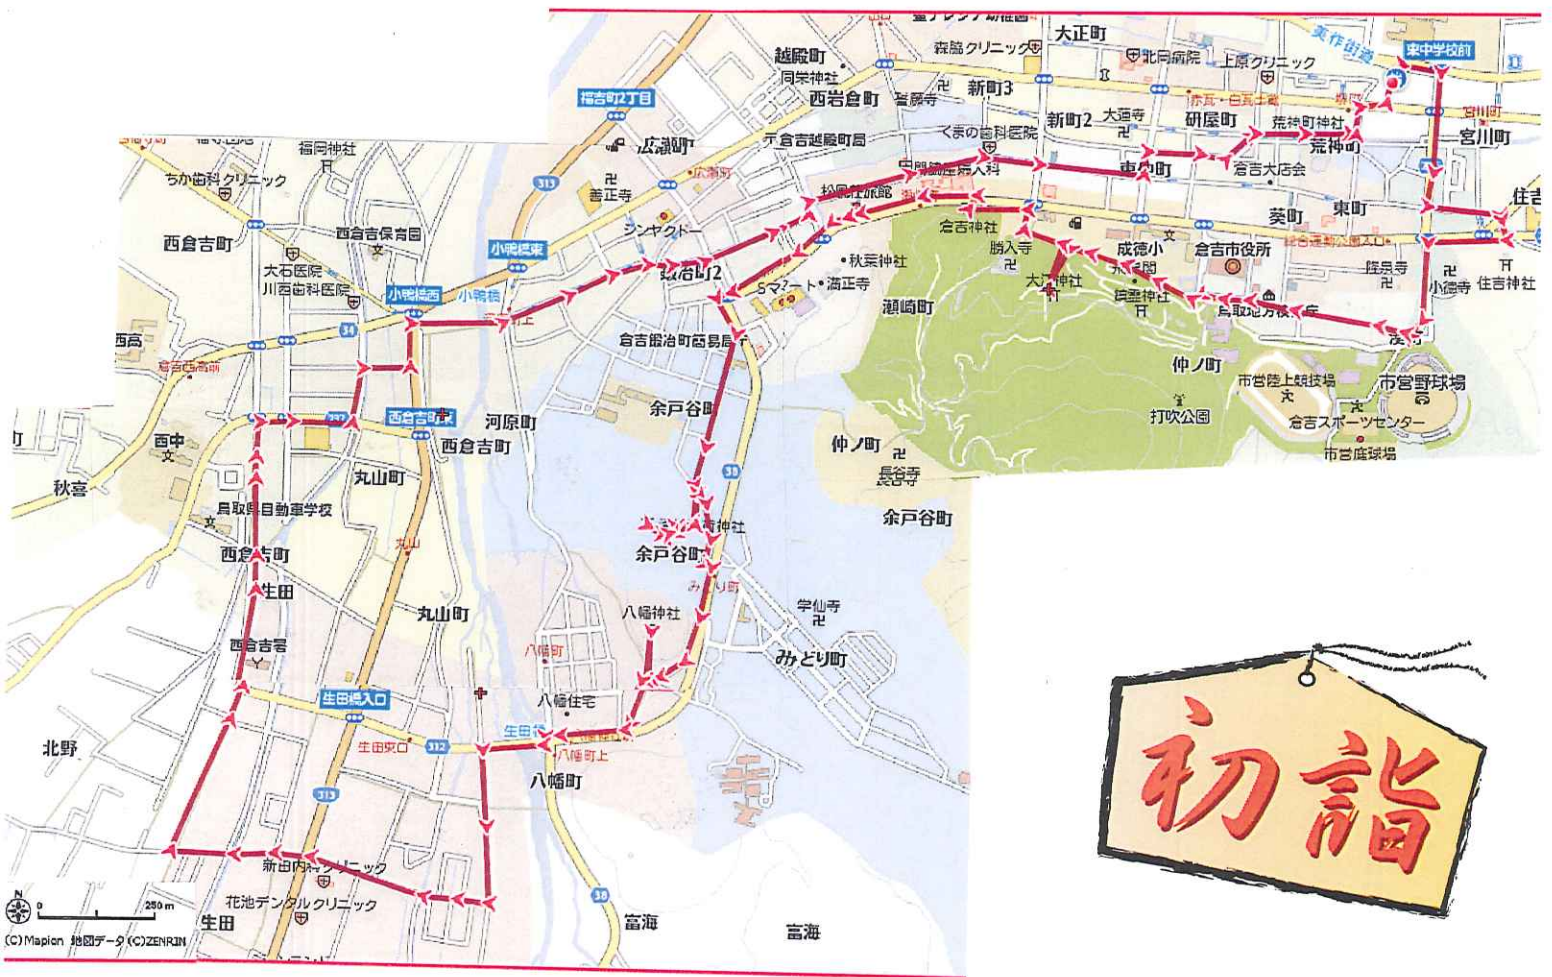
大正町
森脇クリニック
北岡病院
上原クリニック
美作街道
東中学校前
越殿町
同栄神社
新町3
西岩倉町
福吉町2丁目
新町2
大蓮寺
研屋町
荒神町神社
荒神町
宮川町
広瀬町
倉吉越殿町局
くまの歯科医院
東仲町
倉吉大店会
住吉
福岡神社
ちか歯科クリニック
善正寺
松岡旅館
倉吉神社
葵町
東町
西倉吉町
西倉吉保育園
シンヤクドー
小鴨橋東
勝入寺
成徳小
倉吉市役所
大石医院
川西歯科医院
小鴨橋西
小鴨橋
鍛冶町2
秋葉神社
大岳院
大江神社
陸奥寺
住吉神社
小徳寺
満正寺
瀬崎町
鳥取地方裁
34
倉吉鍛冶町郵便局
仲ノ町
市営陸上競技場
市営野球場
西高
倉吉西高前
河原町
余戸谷町
打吹公園
倉吉スポーツセンター
西中
西倉吉町
西倉吉町
仲ノ町
長谷寺
市営庭球場
秋喜
丸山町
39
鳥取県自動車学校
神社
余戸谷町
西倉吉町
余戸谷町
生田
丸山町
八幡神社
学仙寺
みどり町
西倉吉
八幡町
八幡住宅
生田橋入口
生田
北野
生田東口
312
八幡町上
八幡町
313
新田内科クリニック
花池デンタルクリニック
生田
38
富海
富海
250 m
(C)Mapion 地図データ(C)ZENRIN
初詣